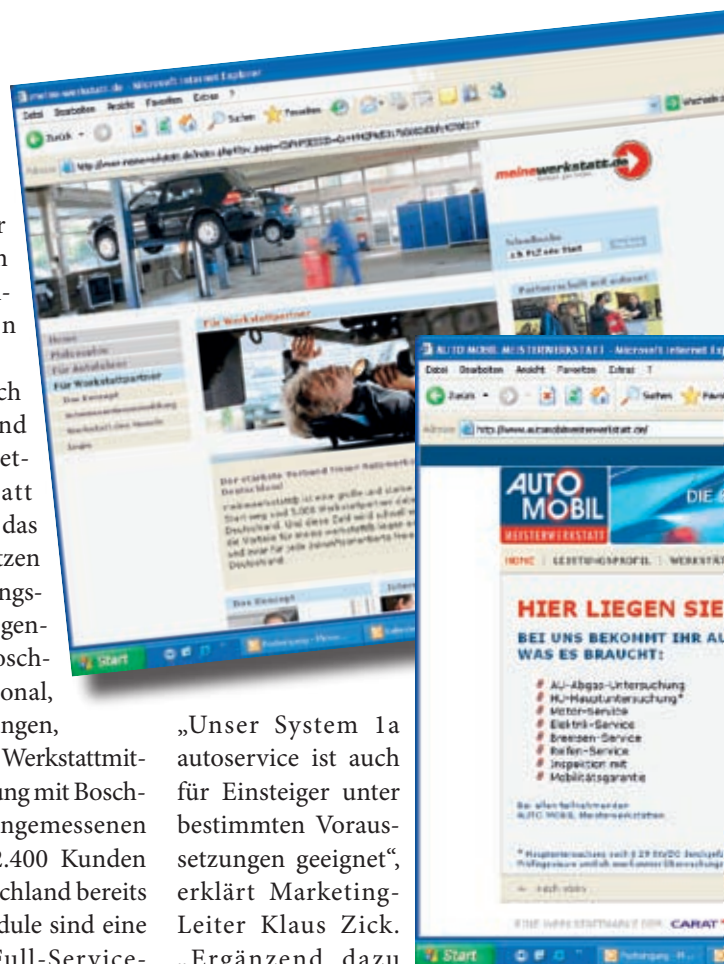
meinewerkstatt.de - Microsoft Internet Explorer
Datei Bearbeiten Ansicht Favoriten Extras ?
Zurück Suchen Favoriten
Adresse http://www.meinewerkstatt.de/index.php
meinewerkstatt.de
Home
Philosophie
Für Autofahrer
Für Werkstattpartner
Das Konzept
Schnittstellendokumentation
Werkstatt-Info
Login
Für Werkstattpartner
Schnellsuche
z.B. PLZ oder Stadt
Das Konzept
Start

AUTO MOBIL MEISTERWERKSTATT - Microsoft Internet Explorer
Datei Bearbeiten Ansicht Favoriten Extras ?
Zurück Suchen Favoriten
Adresse http://www.automobilmeisterwerkstatt.de/
AUTO MOBIL MEISTERWERKSTATT
DIE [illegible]
HOME | LEISTUNGSPROFIL | WERKSTÄ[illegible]
HIER LIEGEN SIE
BEI UNS BEKOMMT IHR AU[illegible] WAS ES BRAUCHT:
AU-Abgas-Untersuchung
HU-Hauptuntersuchung*
Motor-Service
Elektrik-Service
Bremsen-Service
Reifen-Service
Inspektion mit
Mobilitätsgarantie
CARAT
Start

r
n
-
n
ch
nd
et-
att
das
tzen
ngs-
gen-
osch-
onal,
ngen,
Werkstattmit-
ung mit Bosch-
ngemessenen
2.400 Kunden
chland bereits
dule sind eine
Full-Service-

„Unser System 1a autoservice ist auch für Einsteiger unter bestimmten Voraussetzungen geeignet", erklärt Marketing-Leiter Klaus Zick. „Ergänzend dazu